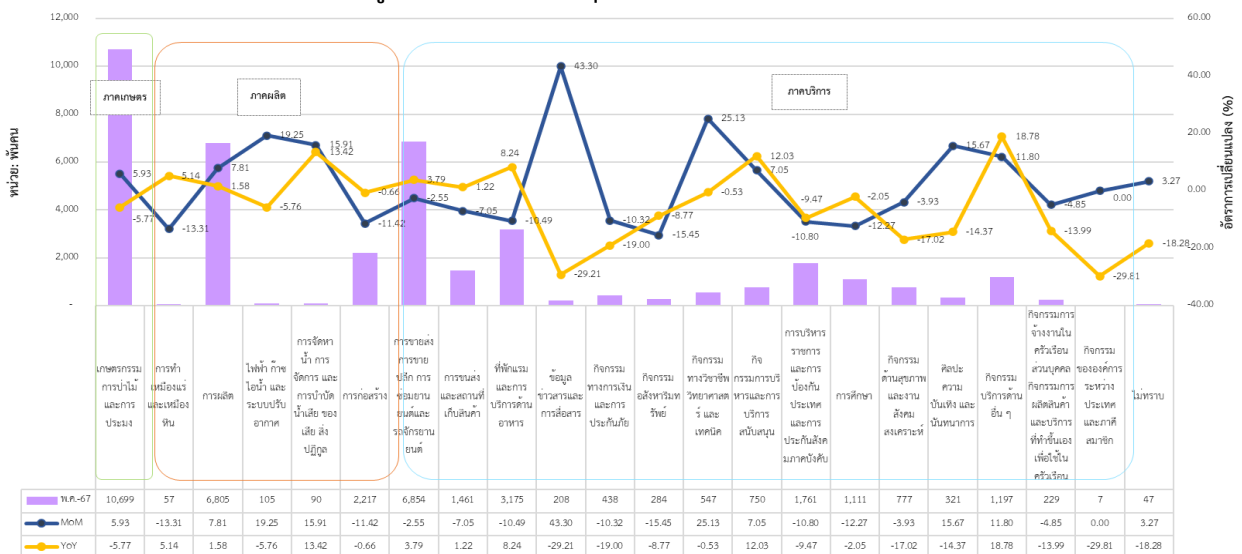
12,000
10,000
8,000
6,000
4,000
2,000
-

60.00
40.00
20.00
0.00
-20.00
-40.00

หน่วย: พันคน

อัตราการเปลี่ยนแปลง (%)

ภาคเกษตร
ภาคผลิต
ภาคบริการ

5.93, -5.77, 5.14, -13.31, 7.81, 1.58, 19.25, -5.76, 15.91, 13.42, -0.66, -11.42, 3.79, -2.55, 1.22, -7.05, 8.24, -10.49, 43.30, -29.21, -10.32, -19.00, -8.77, -15.45, 25.13, -0.53, 12.03, 7.05, -9.47, -10.80, -2.05, -12.27, -3.93, -17.02, 15.67, -14.37, 18.78, 11.80, -4.85, -13.99, 0.00, -29.81, 3.27, -18.28

| | เกษตรกรรม การป่าไม้ และการประมง | การทำเหมืองแร่และเหมืองหิน | การผลิต | ไฟฟ้า ก๊าซ ไอน้ำ และระบบปรับอากาศ | การจัดหาน้ำ การจัดการ และการบำบัดน้ำเสีย ของเสีย สิ่งปฏิกูล | การก่อสร้าง | การขายส่ง การขายปลีก การซ่อมยานยนต์และรถจักรยานยนต์ | การขนส่งและสถานที่เก็บสินค้า | ที่พักแรมและการบริการด้านอาหาร | ข้อมูลข่าวสารและการสื่อสาร | กิจกรรมทางการเงินและการประกันภัย | กิจกรรมอสังหาริมทรัพย์ | กิจกรรมทางวิชาชีพ วิทยาศาสตร์ และเทคนิค | กิจกรรมการบริหารและการบริการสนับสนุน | การบริหารราชการ และการป้องกันประเทศ และการประกันสังคมภาคบังคับ | การศึกษา | กิจกรรมด้านสุขภาพ และงานสังคมสงเคราะห์ | ศิลปะ ความบันเทิง และนันทนาการ | กิจกรรมบริการด้านอื่น ๆ | กิจกรรมการจ้างงานในครัวเรือนส่วนบุคคล กิจกรรมการผลิตสินค้าและบริการที่ทำขึ้นเองเพื่อใช้ในครัวเรือน | กิจกรรมขององค์การระหว่างประเทศและภาคีสมาชิก | ไม่ทราบ |
|---|---|---|---|---|---|---|---|---|---|---|---|---|---|---|---|---|---|---|---|---|---|---|
| พ.ค.-67 | 10,699 | 57 | 6,805 | 105 | 90 | 2,217 | 6,854 | 1,461 | 3,175 | 208 | 438 | 284 | 547 | 750 | 1,761 | 1,111 | 777 | 321 | 1,197 | 229 | 7 | 47 |
| MoM | 5.93 | -13.31 | 7.81 | 19.25 | 15.91 | -11.42 | -2.55 | -7.05 | -10.49 | 43.30 | -10.32 | -15.45 | 25.13 | 7.05 | -10.80 | -12.27 | -3.93 | 15.67 | 11.80 | -4.85 | 0.00 | 3.27 |
| YoY | -5.77 | 5.14 | 1.58 | -5.76 | 13.42 | -0.66 | 3.79 | 1.22 | 8.24 | -29.21 | -19.00 | -8.77 | -0.53 | 12.03 | -9.47 | -2.05 | -17.02 | -14.37 | 18.78 | -13.99 | -29.81 | -18.28 |